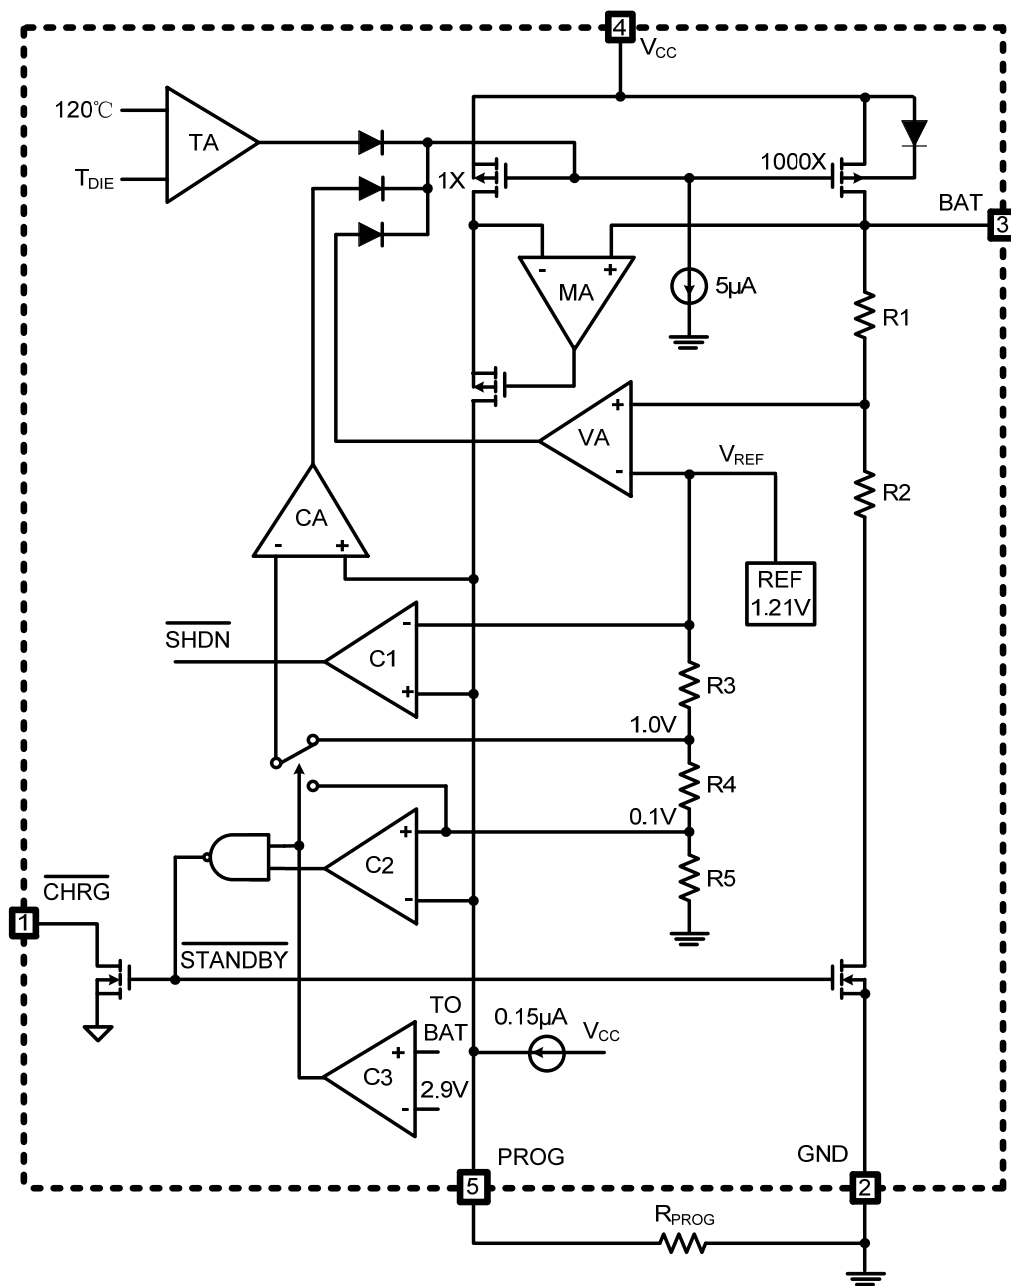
4
$V_{CC}$
120℃
TA
$T_{DIE}$
1X
1000X
BAT
3
-
+
MA
5μA
R1
+
VA
-
$V_{REF}$
R2
CA
- +
REF
1.21V
$\overline{SHDN}$
-
C1
+
R3
1.0V
R4
0.1V
+
C2
-
R5
$\overline{CHRG}$
1
$\overline{STANDBY}$
TO
BAT
0.15μA
$V_{CC}$
+
C3
2.9V
-
PROG
GND
5
2
$R_{PROG}$